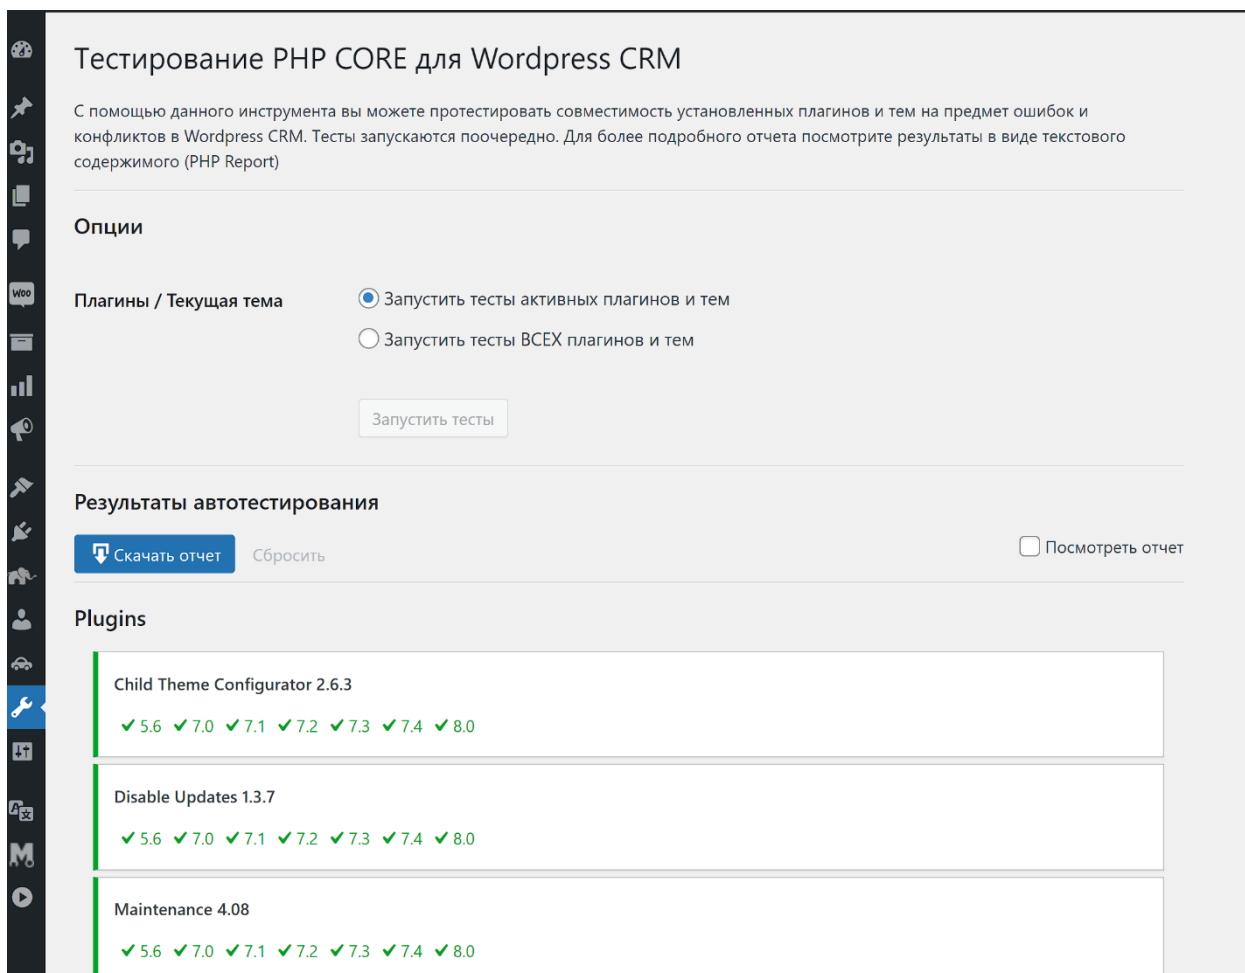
Тестирование PHP CORE для Wordpress CRM

С помощью данного инструмента вы можете протестировать совместимость установленных плагинов и тем на предмет ошибок и конфликтов в Wordpress CRM. Тесты запускаются поочередно. Для более подробного отчета посмотрите результаты в виде текстового содержимого (PHP Report)

Опции

Плагины / Текущая тема

Запустить тесты активных плагинов и тем

Запустить тесты ВСЕХ плагинов и тем

Запустить тесты

Результаты автотестирования

Скачать отчет Сбросить

Посмотреть отчет

Plugins

Child Theme Configurator 2.6.3

✔ 5.6 ✔ 7.0 ✔ 7.1 ✔ 7.2 ✔ 7.3 ✔ 7.4 ✔ 8.0

Disable Updates 1.3.7

✔ 5.6 ✔ 7.0 ✔ 7.1 ✔ 7.2 ✔ 7.3 ✔ 7.4 ✔ 8.0

Maintenance 4.08

✔ 5.6 ✔ 7.0 ✔ 7.1 ✔ 7.2 ✔ 7.3 ✔ 7.4 ✔ 8.0